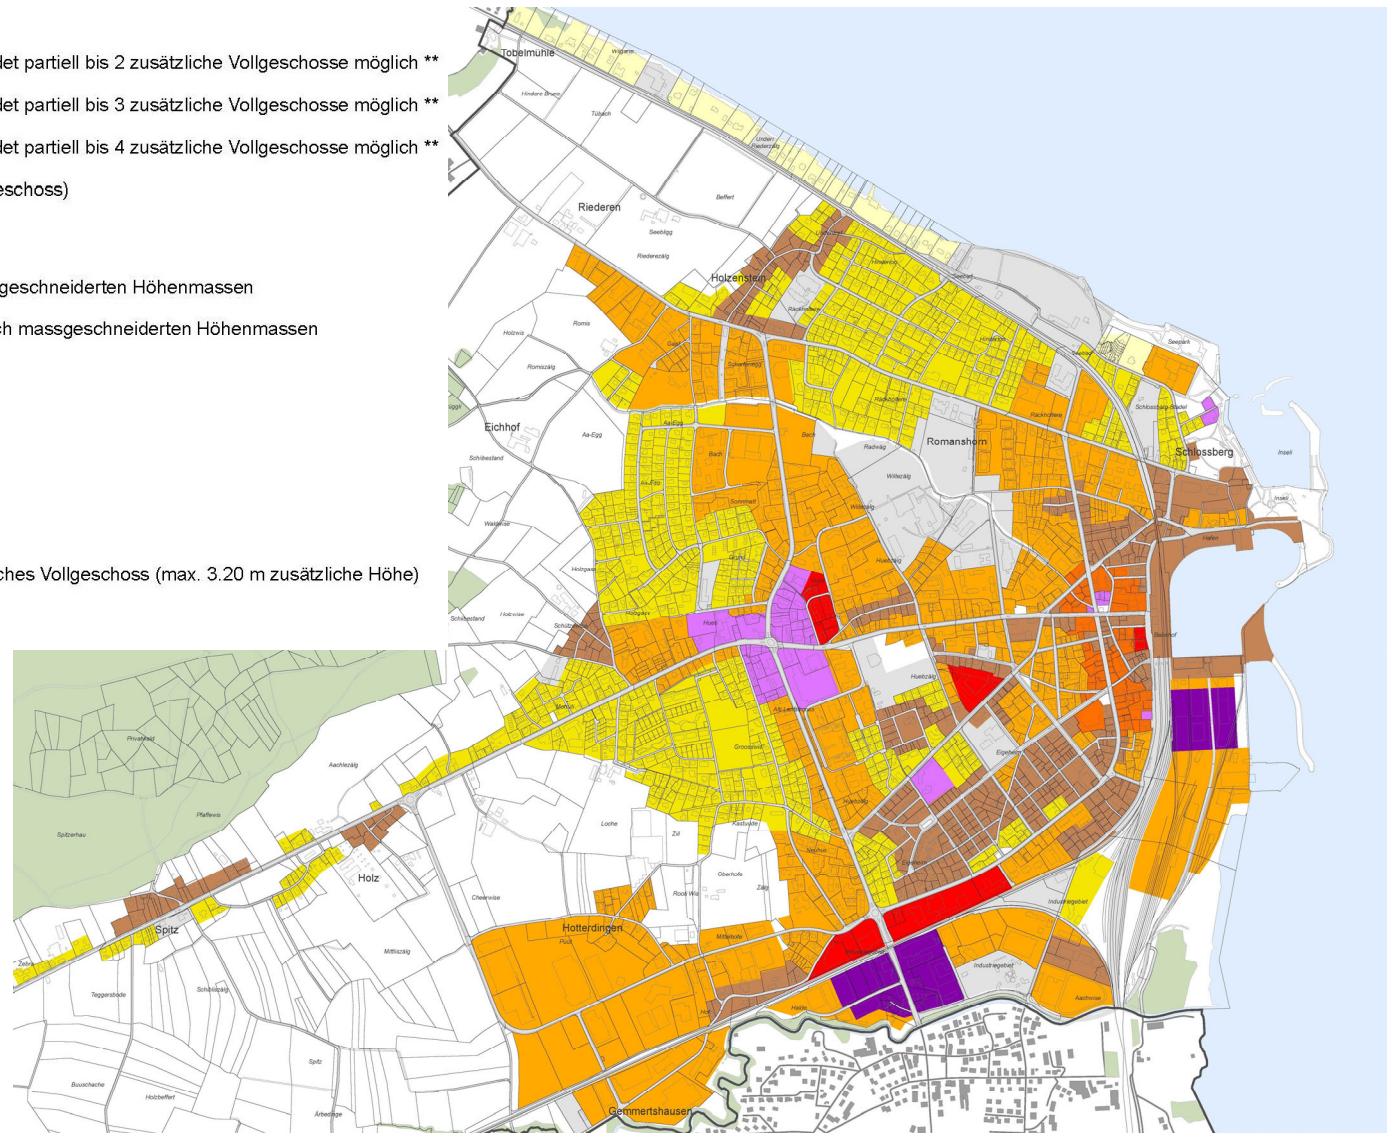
det partiell bis 2 zusätzliche Vollgeschosse möglich **

det partiell bis 3 zusätzliche Vollgeschosse möglich **

det partiell bis 4 zusätzliche Vollgeschosse möglich **

eschoss)

geschneiderten Höhenmassen

h massgeschneiderten Höhenmassen

ches Vollgeschoss (max. 3.20 m zusätzliche Höhe)

Tobelmühle

Riederen

Holzenstein

Eichhof

Romanshorn

Schlossberg

Holz

Spitz

Hotterdingen

Gemmertshausen